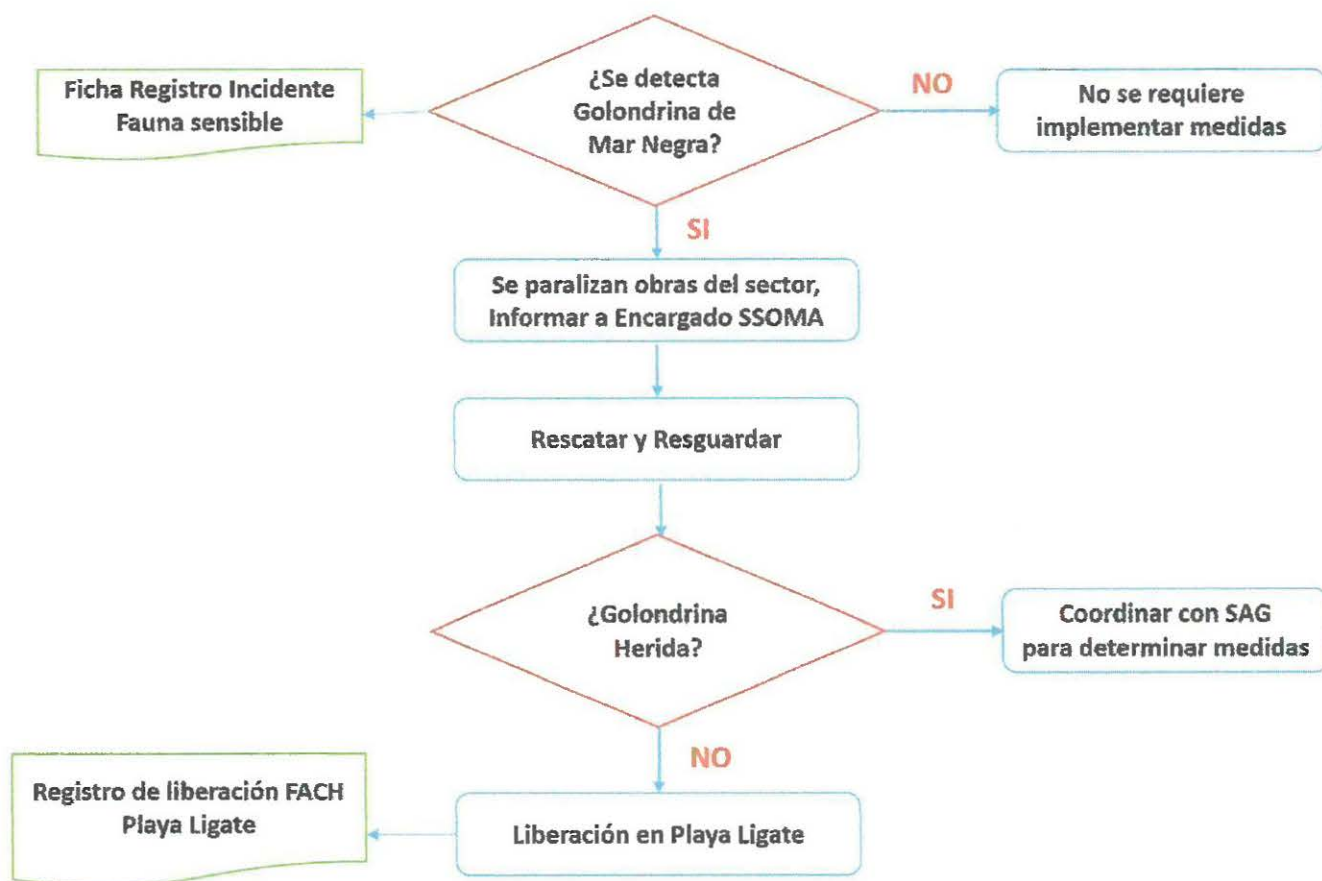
Ficha Registro Incidente Fauna sensible

¿Se detecta Golondrina de Mar Negra?

NO

No se requiere implementar medidas

SI

Se paralizan obras del sector, Informar a Encargado SSOMA

Rescatar y Resguardar

¿Golondrina Herida?

SI

Coordinar con SAG para determinar medidas

NO

Registro de liberación FACH Playa Ligate

Liberación en Playa Ligate